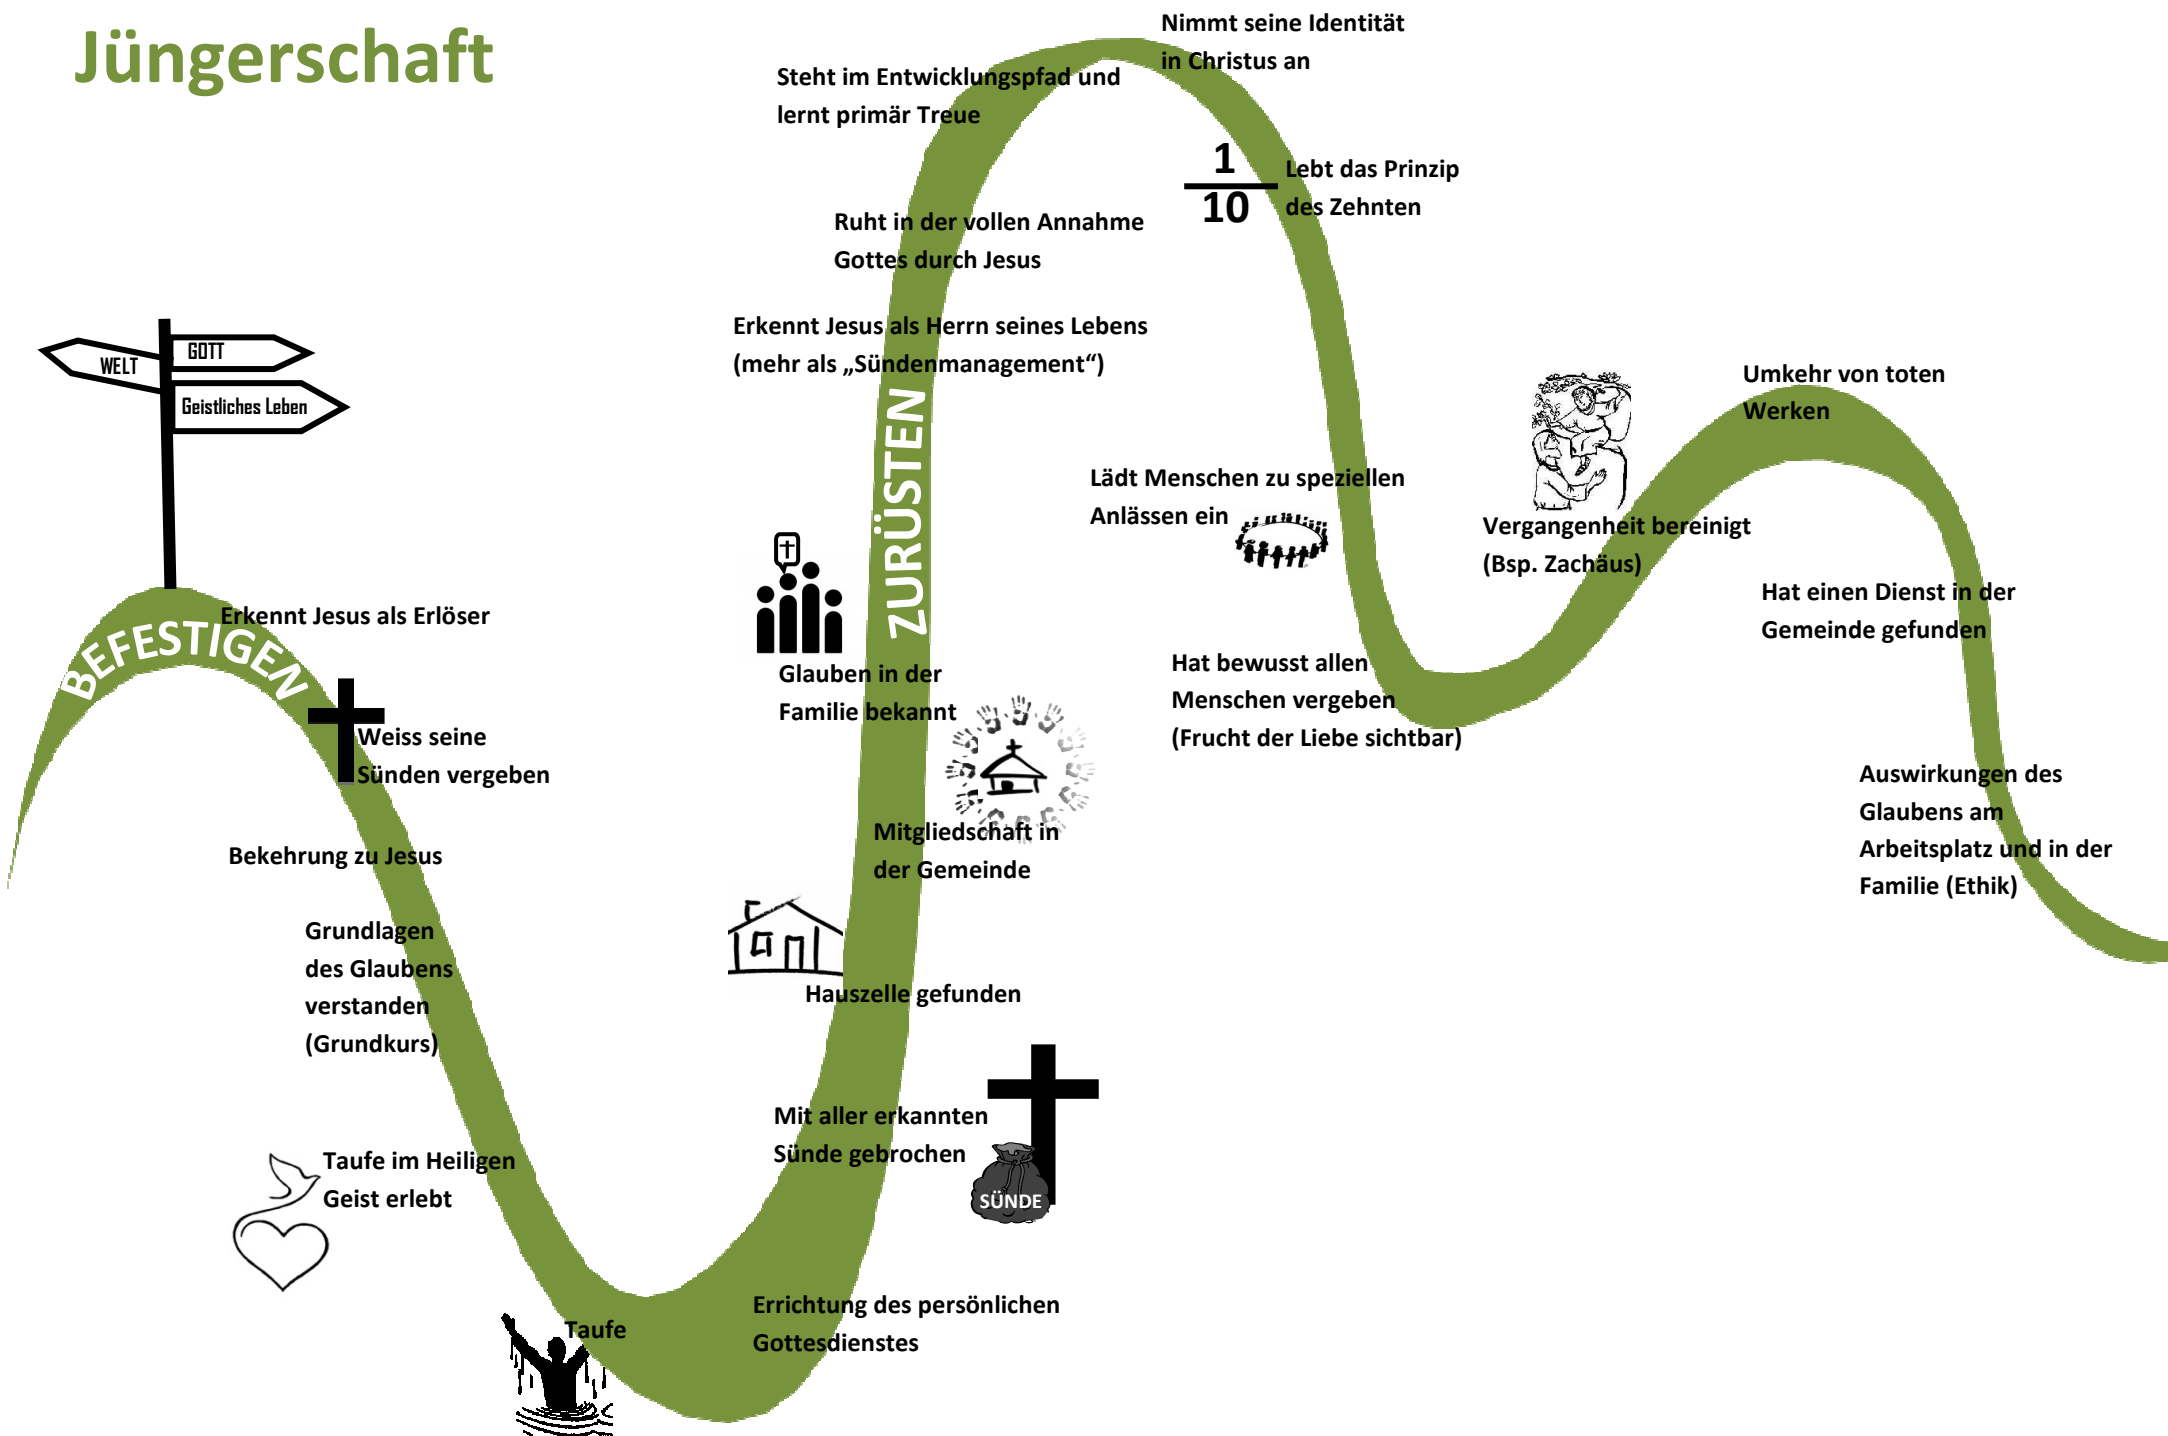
Jüngerschaft

WELT
GOTT
Geistliches Leben

BEFESTIGEN

Erkennt Jesus als Erlöser

Weiss seine Sünden vergeben

Bekehrung zu Jesus

Grundlagen des Glaubens verstanden (Grundkurs)

Taufe im Heiligen Geist erlebt

Taufe

Errichtung des persönlichen Gottesdienstes

Mit aller erkannten Sünde gebrochen

SÜNDE

Hauszelle gefunden

Mitgliedschaft in der Gemeinde

Glauben in der Familie bekannt

ZURÜSTEN

Erkennt Jesus als Herrn seines Lebens (mehr als „Sündenmanagement“)

Ruht in der vollen Annahme Gottes durch Jesus

Steht im Entwicklungspfad und lernt primär Treue

Nimmt seine Identität in Christus an

$\frac{1}{10}$ Lebt das Prinzip des Zehnten

Lädt Menschen zu speziellen Anlässen ein

Hat bewusst allen Menschen vergeben (Frucht der Liebe sichtbar)

Vergangenheit bereinigt (Bsp. Zachäus)

Umkehr von toten Werken

Hat einen Dienst in der Gemeinde gefunden

Auswirkungen des Glaubens am Arbeitsplatz und in der Familie (Ethik)